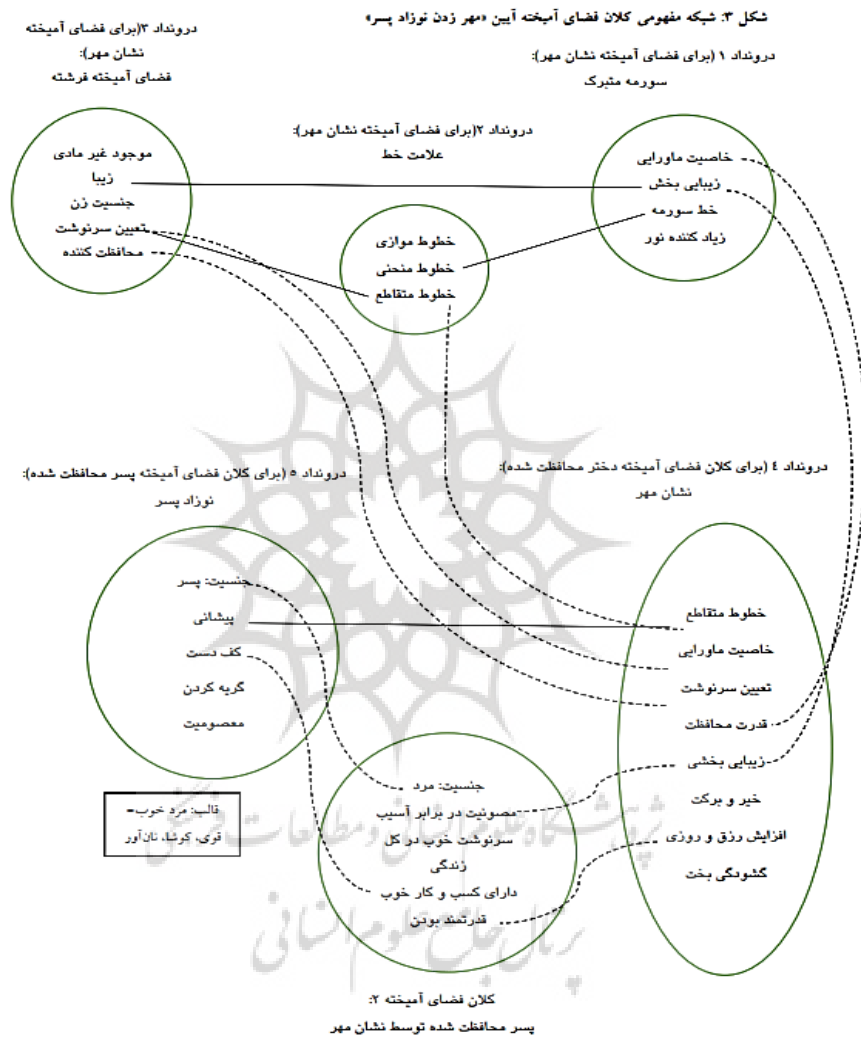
شکل ۳: شبکه مفهومی کلان فضای آمیخته آیین «مهر زدن نوزاد پسر»

درونداد ۳(برای فضای آمیخته نشان مهر):
فضای آمیخته فرشته

درونداد ۱ (برای فضای آمیخته نشان مهر):
سورمه متبرک

درونداد ۲(برای فضای آمیخته نشان مهر):
علامت خط

موجود غیر مادی
زیبا
جنسیت زن
تعیین سرنوشت
محافظت کننده

خطوط موازی
خطوط منحنی
خطوط متقاطع

خاصیت ماورایی
زیبایی بخش
خط سورمه
زیاد کننده نور

درونداد ۵ (برای کلان فضای آمیخته پسر محافظت شده):
نوزاد پسر

درونداد ٤ (برای کلان فضای آمیخته دختر محافظت شده):
نشان مهر

جنسیت: پسر
پیشانی
کف دست
گریه کردن
معصومیت

خطوط متقاطع
خاصیت ماورایی
تعیین سرنوشت
قدرت محافظت
زیبایی بخشی
خیر و برکت
افزایش رزق و روزی
گشودگی بخت

قالب: مرد خوب=
قوی، کوشا، نان‌آور

جنسیت: مرد
مصونیت در برابر آسیب
سرنوشت خوب در کل زندگی
دارای کسب و کار خوب
قدرتمند بودن

کلان فضای آمیخته ۲:
پسر محافظت شده توسط نشان مهر